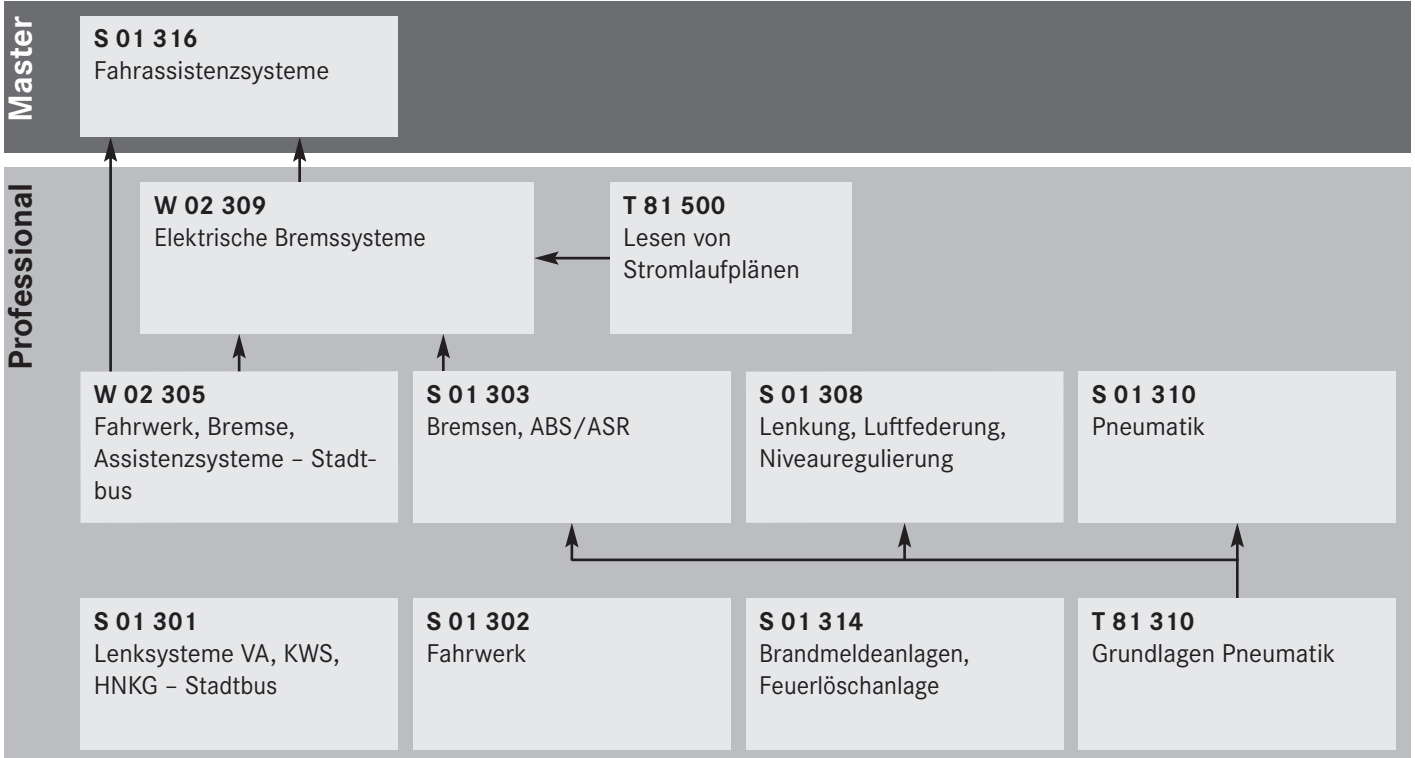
Master

S 01 316
Fahrassistenzsysteme

Professional

W 02 309
Elektrische Bremssysteme

T 81 500
Lesen von Stromlaufplänen

W 02 305
Fahrwerk, Bremse, Assistenzsysteme – Stadtbus

S 01 303
Bremsen, ABS/ASR

S 01 308
Lenkung, Luftfederung, Niveauregulierung

S 01 310
Pneumatik

S 01 301
Lenksysteme VA, KWS, HNKG – Stadtbus

S 01 302
Fahrwerk

S 01 314
Brandmeldeanlagen, Feuerlöschanlage

T 81 310
Grundlagen Pneumatik